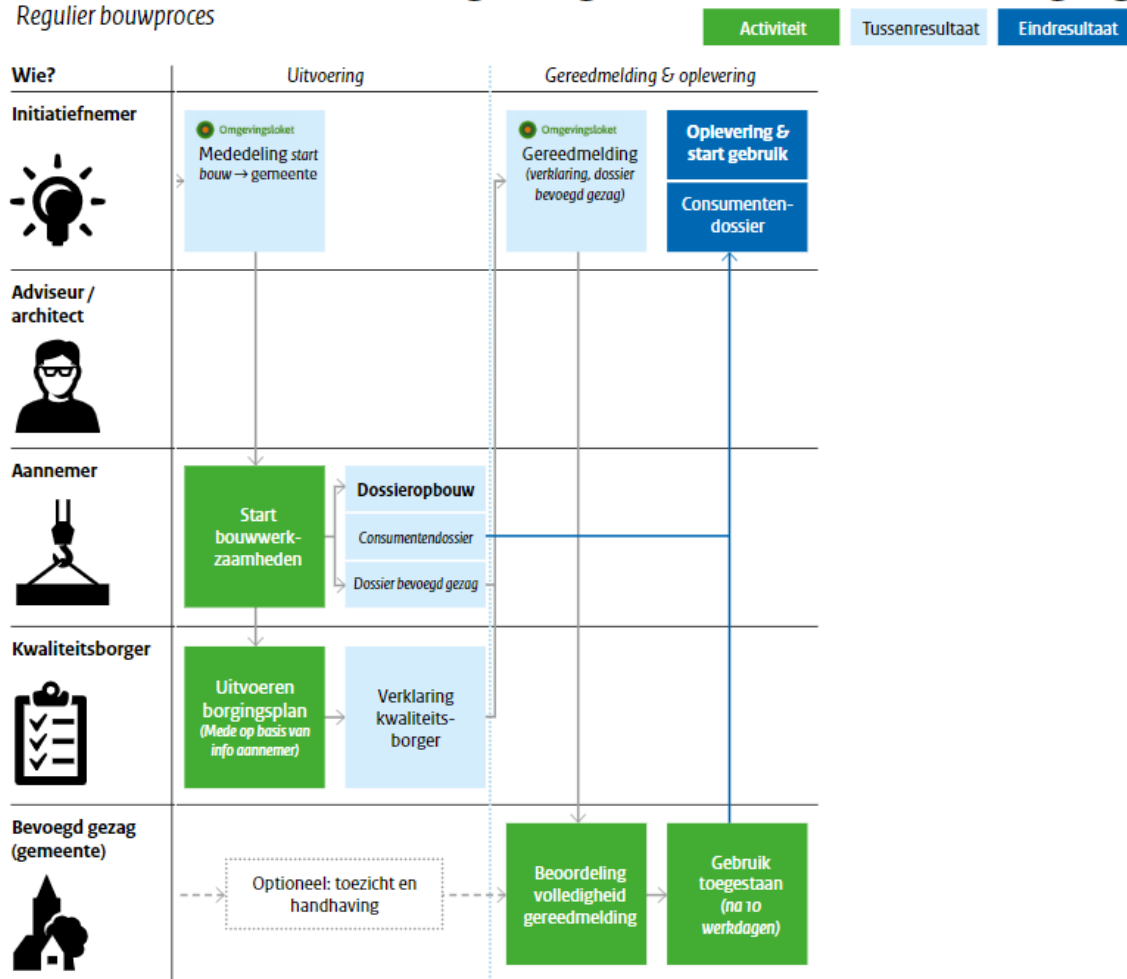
Regulier bouwproces

Activiteit
Tussenresultaat
Eindresultaat

Wie?
Uitvoering
Gereedmelding & oplevering

Initiatiefnemer

Omgevingsloket
Mededeling start bouw → gemeente

Omgevingsloket
Gereedmelding (verklaring, dossier bevoegd gezag)

Oplevering & start gebruik

Consumentendossier

Adviseur / architect

Aannemer

Start bouwwerkzaamheden

Dossieropbouw

Consumentendossier

Dossier bevoegd gezag

Kwaliteitsborger

Uitvoeren borgingsplan (Mede op basis van info aannemer)

Verklaring kwaliteitsborger

Bevoegd gezag (gemeente)

Optioneel: toezicht en handhaving

Beoordeling volledigheid gereedmelding

Gebruik toegestaan (na 10 werkdagen)